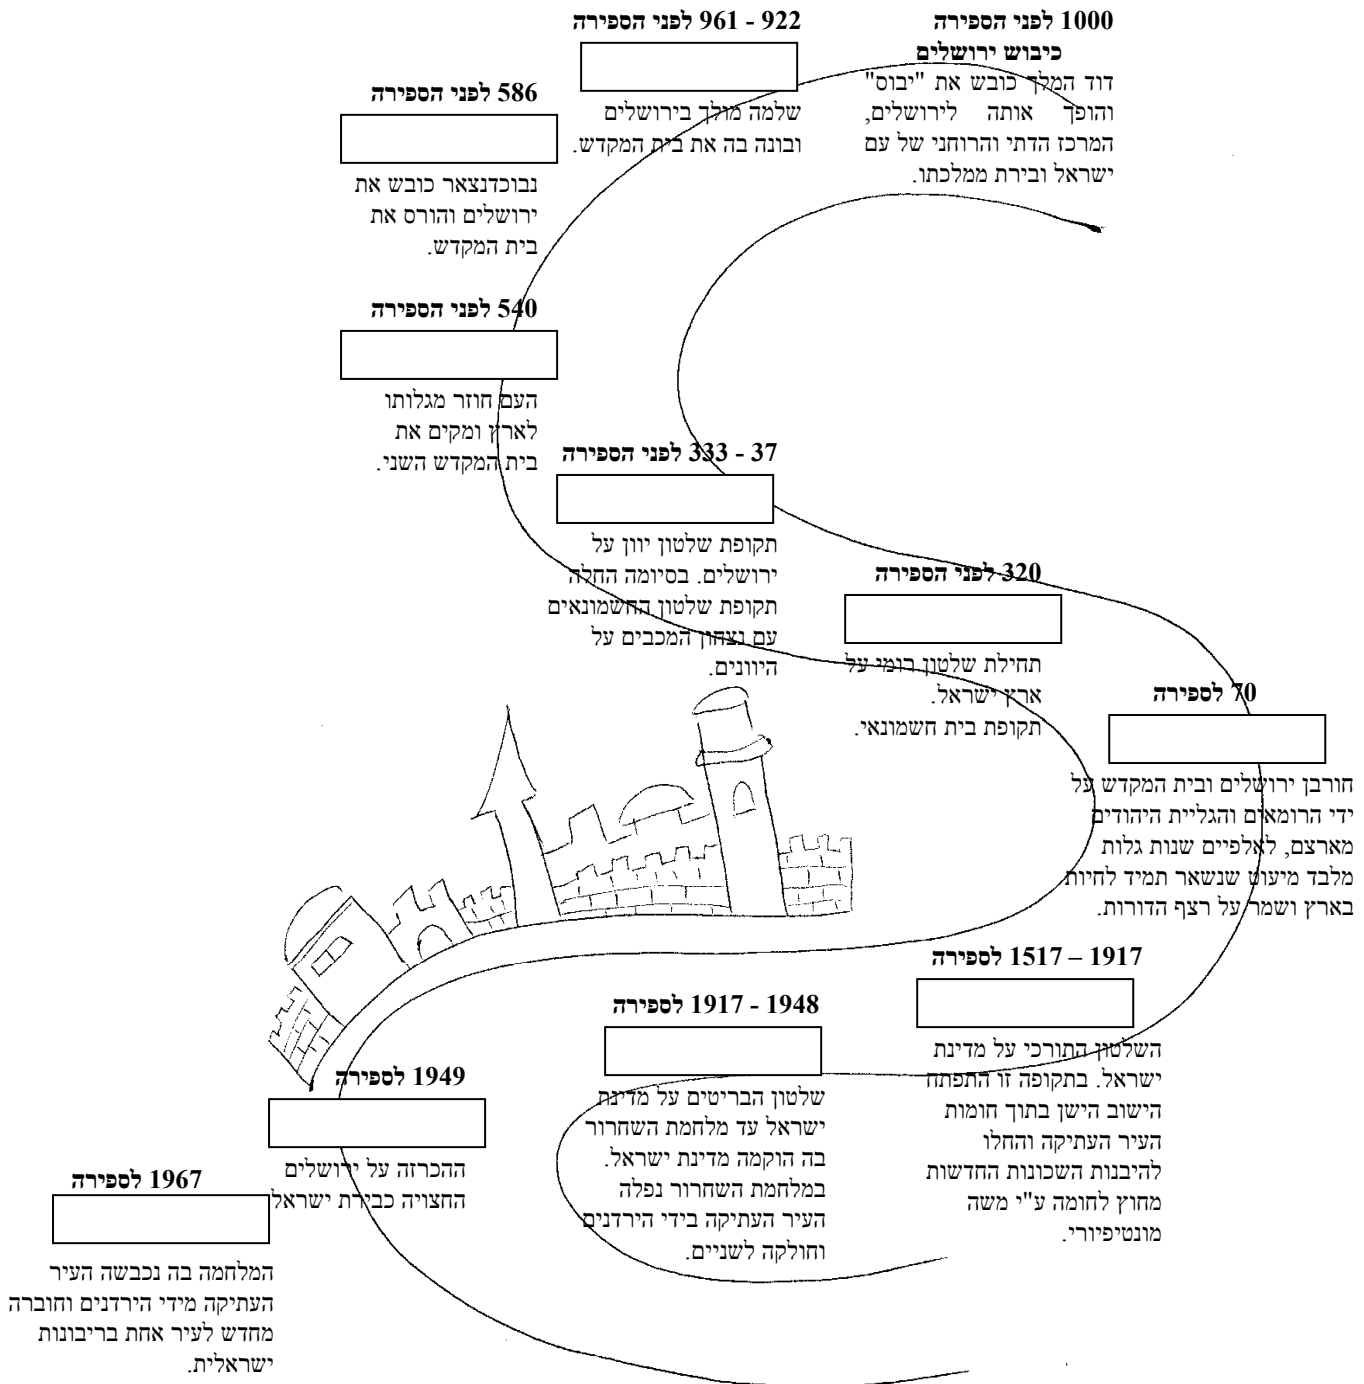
1000 לפני הספירה
כיבוש ירושלים
דוד המלך כובש את "יבוס" והופך אותה לירושלים, המרכז הדתי והרוחני של עם ישראל ובירת ממלכתו.

922 - 961 לפני הספירה

שלמה מולך בירושלים ובונה בה את בית המקדש.

586 לפני הספירה

נבוכדנצאר כובש את ירושלים והורס את בית המקדש.

540 לפני הספירה

העם חוזר מגלותו לארץ ומקים את בית המקדש השני.

37 - 333 לפני הספירה

תקופת שלטון יוון על ירושלים. בסיומה החלה תקופת שלטון החשמונאים עם נצחון המכבים על היוונים.

320 לפני הספירה

תחילת שלטון רומי על ארץ ישראל. תקופת בית חשמונאי.

70 לספירה

חורבן ירושלים ובית המקדש על ידי הרומאים והגליית היהודים מארצם, לאלפיים שנות גלות מלבד מיעוט שנשאר תמיד לחיות בארץ ושמר על רצף הדורות.

1917 – 1517 לספירה

השלטון התורכי על מדינת ישראל. בתקופה זו התפתח הישוב הישן בתוך חומות העיר העתיקה והחלו להיבנות השכונות החדשות מחוץ לחומה ע"י משה מונטיפיורי.

1948 - 1917 לספירה

שלטון הבריטים על מדינת ישראל עד מלחמת השחרור בה הוקמה מדינת ישראל. במלחמת השחרור נפלה העיר העתיקה בידי הירדנים וחולקה לשניים.

1949 לספירה

ההכרזה על ירושלים החצויה כבירת ישראל

1967 לספירה

המלחמה בה נכבשה העיר העתיקה מידי הירדנים וחוברה מחדש לעיר אחת בריבונות ישראלית.